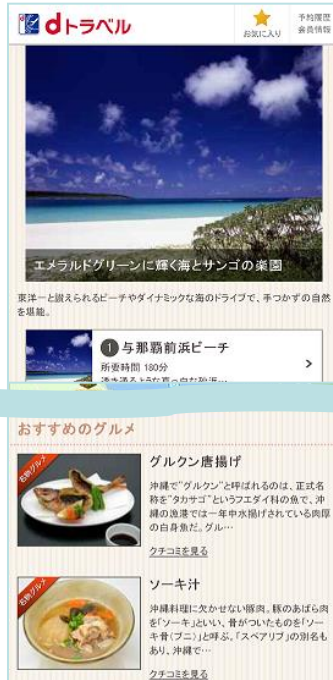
dトラベル

お気に入り

予約履歴
会員情報

エメラルドグリーンに輝く海とサンゴの楽園

東洋一と謳えられるビーチやダイナミックな海のドライブで、手つかずの自然を堪能。

1 与那覇前浜ビーチ

所要時間 180分

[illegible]

おすすめのグルメ

名物グルメ

グルクン唐揚げ

沖縄で"グルクン"と呼ばれるのは、正式名称を"タカサゴ"というフエダイ科の魚で、沖縄の漁港では一年中水揚げされている肉厚の白身魚だ。グル…

クチコミを見る

名物グルメ

ソーキ汁

沖縄料理に欠かせない豚肉。豚のあばら肉を「ソーキ」といい、骨がついたものを「ソーキ骨(ブニ)」と呼ぶ。「スペアリブ」の別名もあり、沖縄で…

クチコミを見る